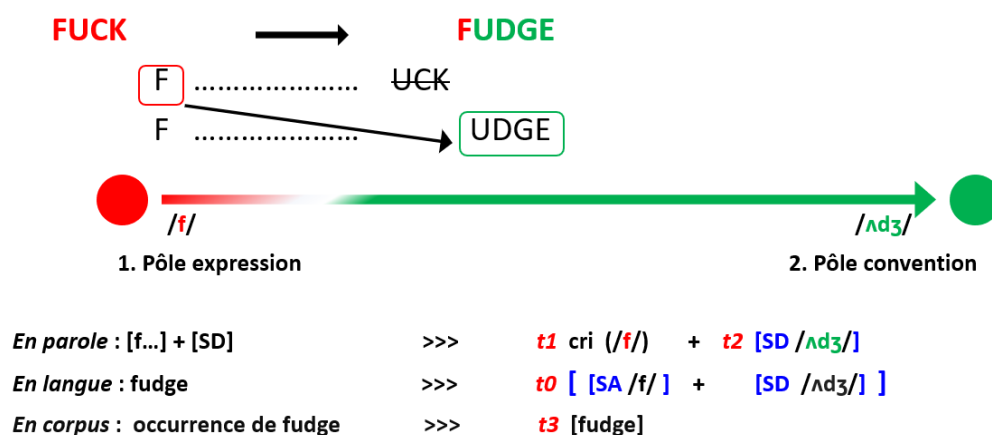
FUCK FUDGE

F ..................... UCK

F ..................... UDGE

/f/

/ʌdʒ/

1. Pôle expression

2. Pôle convention

*En parole* : [f…] + [SD] >>> *t1* cri (/f/) + *t2* [SD /ʌdʒ/]

*En langue* : fudge >>> *t0* [ [SA /f/ ] + [SD /ʌdʒ/] ]

*En corpus* : occurrence de fudge >>> *t3* [fudge]